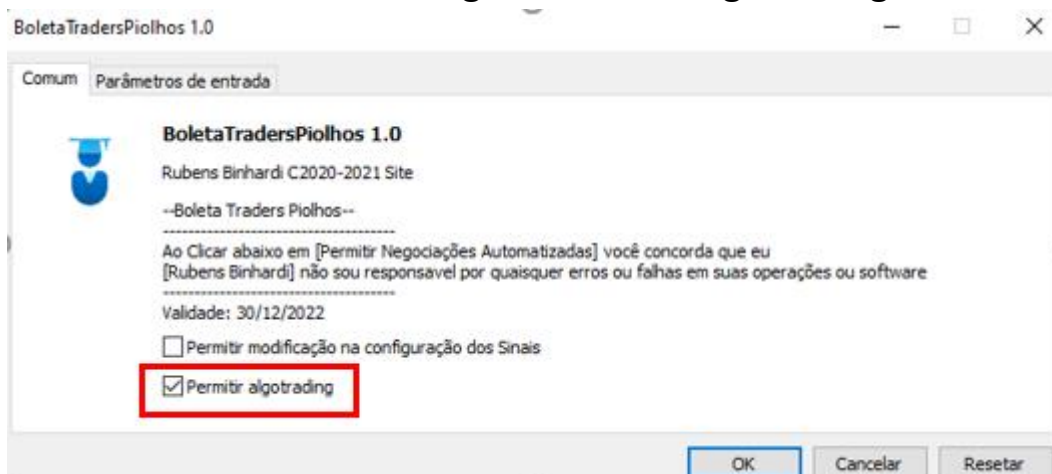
BoletaTradersPiolhos 1.0

Comum | Parâmetros de entrada

BoletaTradersPiolhos 1.0

Rubens Binhardi C2020-2021 Site

--Boleta Traders Piolhos--

------------------------------------------

Ao Clicar abaixo em [Permitir Negociações Automatizadas] você concorda que eu [Rubens Binhardi] não sou responsavel por quaisquer erros ou falhas em suas operações ou software

------------------------------------------

Validade: 30/12/2022

Permitir modificação na configuração dos Sinais

Permitir algotrading

OK | Cancelar | Resetar